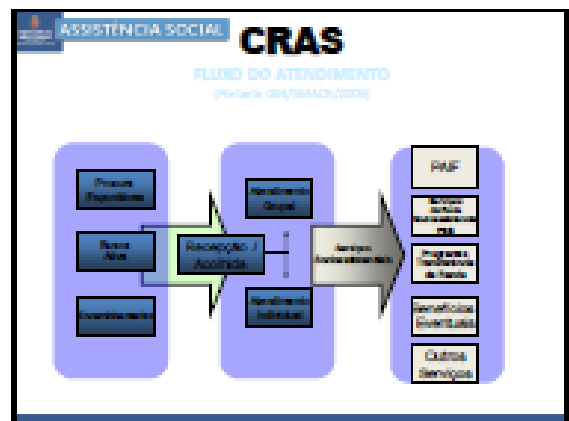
ASSISTÊNCIA SOCIAL

CRAS

FLUXO DO ATENDIMENTO

(Portaria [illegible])

Procura Espontânea

Busca Ativa

Encaminhamento

Recepção / Acolhida

Atendimento Grupal

Atendimento Individual

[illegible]

PAIF

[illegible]

Programa de Transferência de Renda

Benefícios Eventuais

Outros Serviços